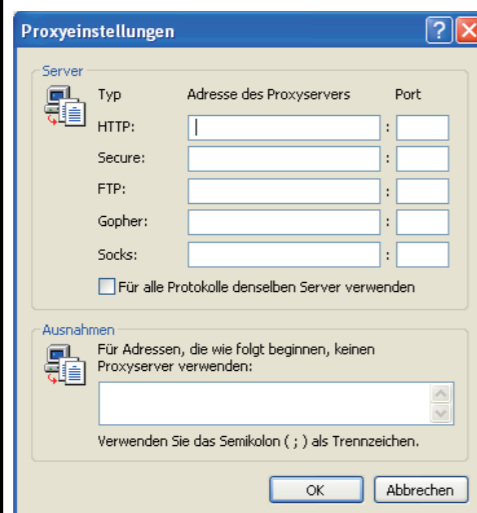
Proxyeinstellungen

Server

Typ Adresse des Proxyservers Port

HTTP: :

Secure: :

FTP: :

Gopher: :

Socks: :

Für alle Protokolle denselben Server verwenden

Ausnahmen

Für Adressen, die wie folgt beginnen, keinen Proxyserver verwenden:

Verwenden Sie das Semikolon ( ; ) als Trennzeichen.

OK Abbrechen